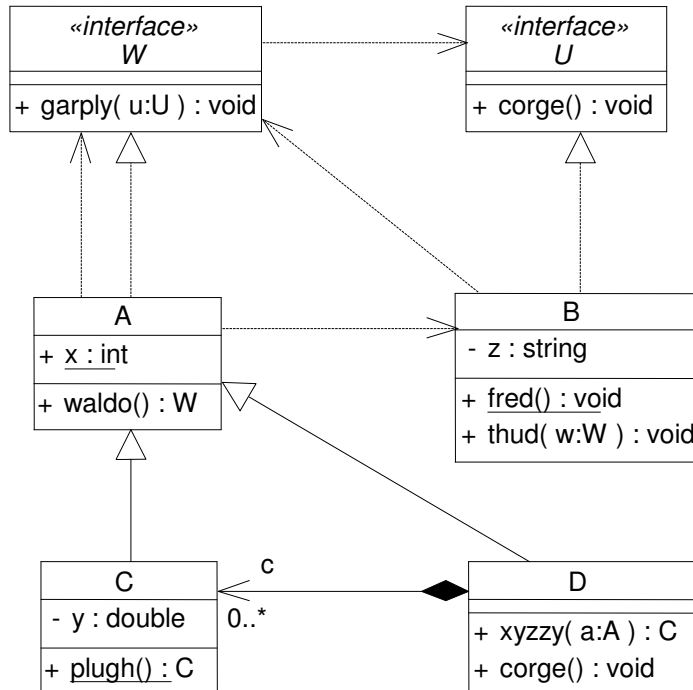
«interface»
W

+ garply( u:U ) : void

«interface»
U

+ corge() : void

A

+ x : int

+ waldo() : W

B

- z : string

+ fred() : void
+ thud( w:W ) : void

C

- y : double

+ plugh() : C

c
0..*

D

+ xyzzy( a:A ) : C
+ corge() : void